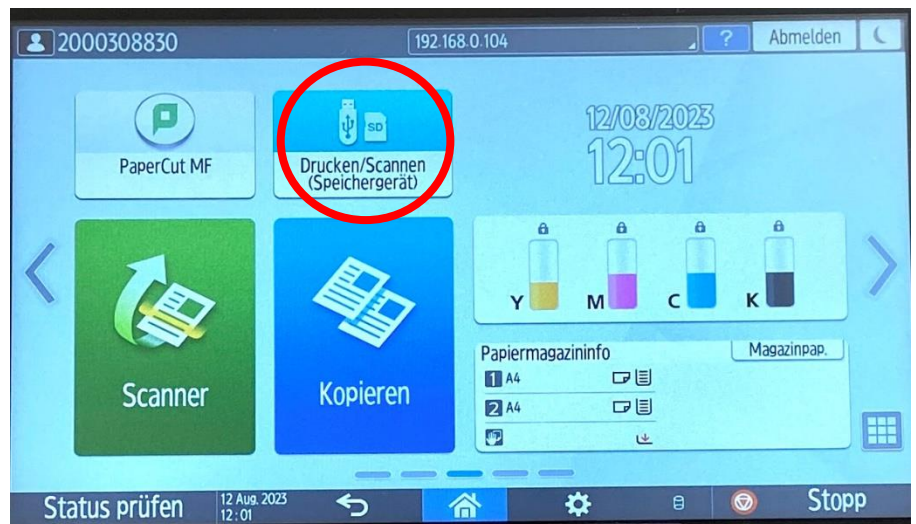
2000308830

192.168.0.104

?

Abmelden

PaperCut MF

SD

Drucken/Scannen (Speichergerät)

12/08/2023
12:01

Y M C K

Scanner

Kopieren

Papiermagazininfo

Magazinpap.

1 A4

2 A4

Status prüfen

12 Aug. 2023
12:01

Stopp